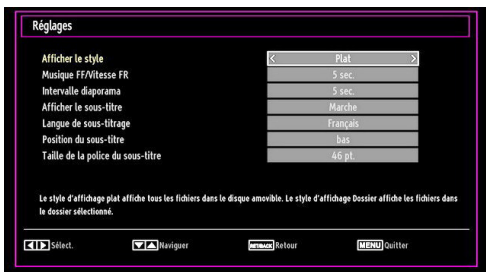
Réglages

| | |
|---|---|
| Afficher le style | Plat |
| Musique FF/Vitesse FR | 5 sec. |
| Intervalle diaporama | 5 sec. |
| Afficher le sous-titre | Marche |
| Langue de sous-titrage | Français |
| Position du sous-titre | bas |
| Taille de la police du sous-titre | 46 pt. |

Le style d'affichage plat affiche tous les fichiers dans le disque amovible. Le style d'affichage Dossier affiche les fichiers dans le dossier sélectionné.

Sélect. Naviguer RETURN Retour MENU Quitter